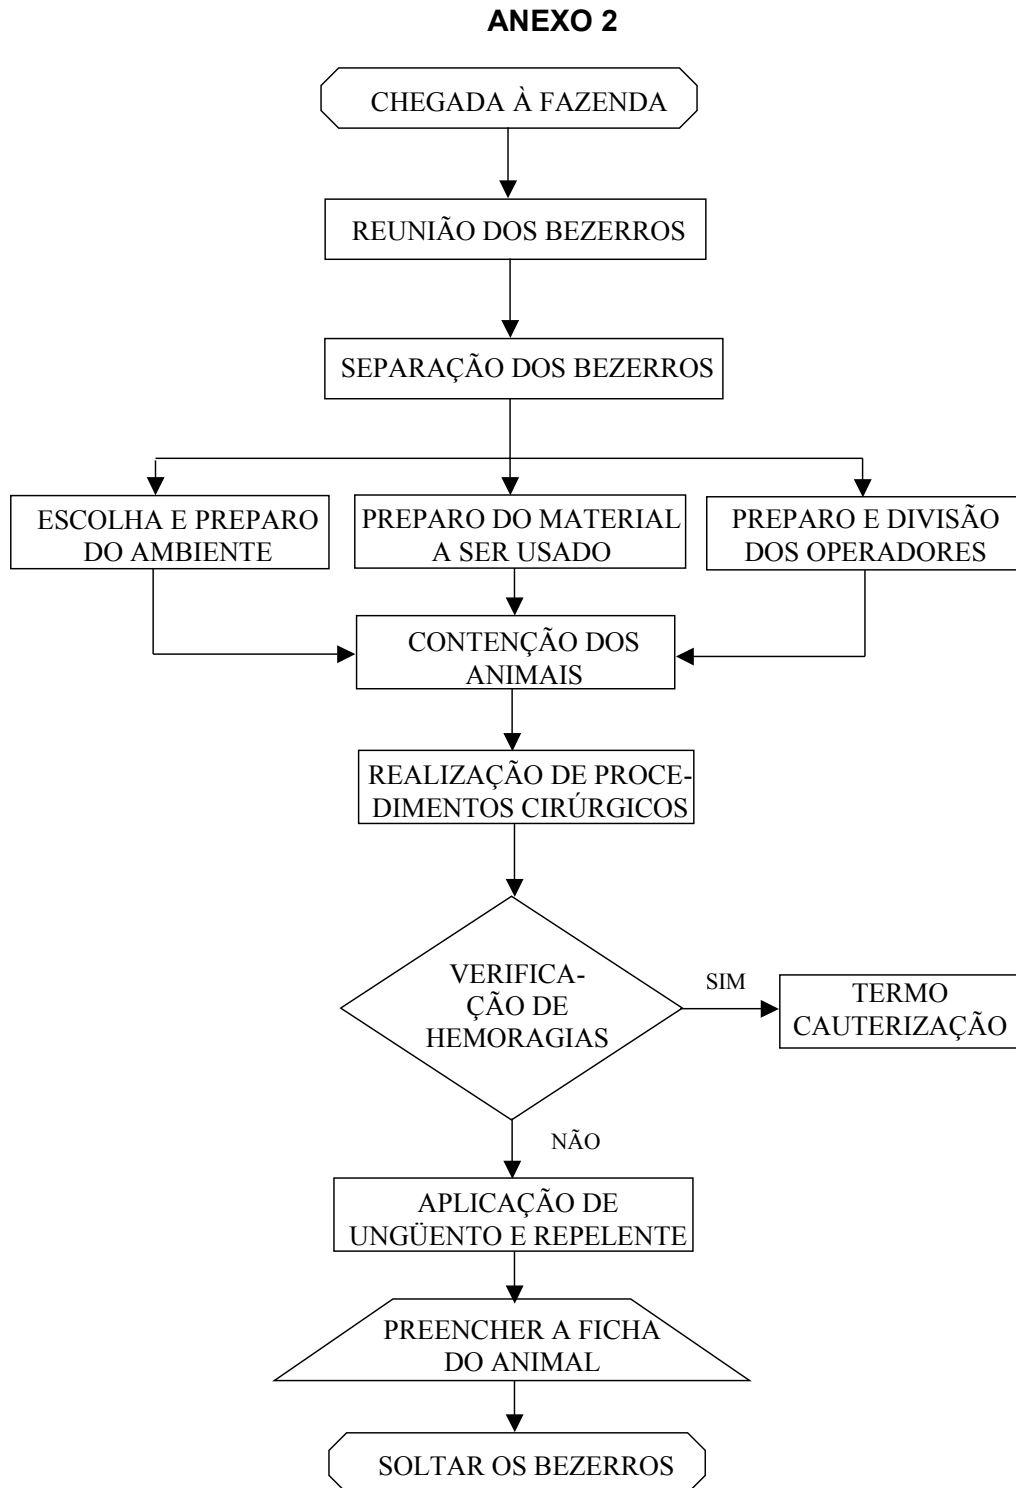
ANEXO 2

CHEGADA À FAZENDA

REUNIÃO DOS BEZERROS

SEPARAÇÃO DOS BEZERROS

ESCOLHA E PREPARO DO AMBIENTE

PREPARO DO MATERIAL A SER USADO

PREPARO E DIVISÃO DOS OPERADORES

CONTENÇÃO DOS ANIMAIS

REALIZAÇÃO DE PROCEDIMENTOS CIRÚRGICOS

VERIFICAÇÃO DE HEMORAGIAS

SIM

TERMO CAUTERIZAÇÃO

NÃO

APLICAÇÃO DE UNGÜENTO E REPELENTE

PREENCHER A FICHA DO ANIMAL

SOLTAR OS BEZERROS